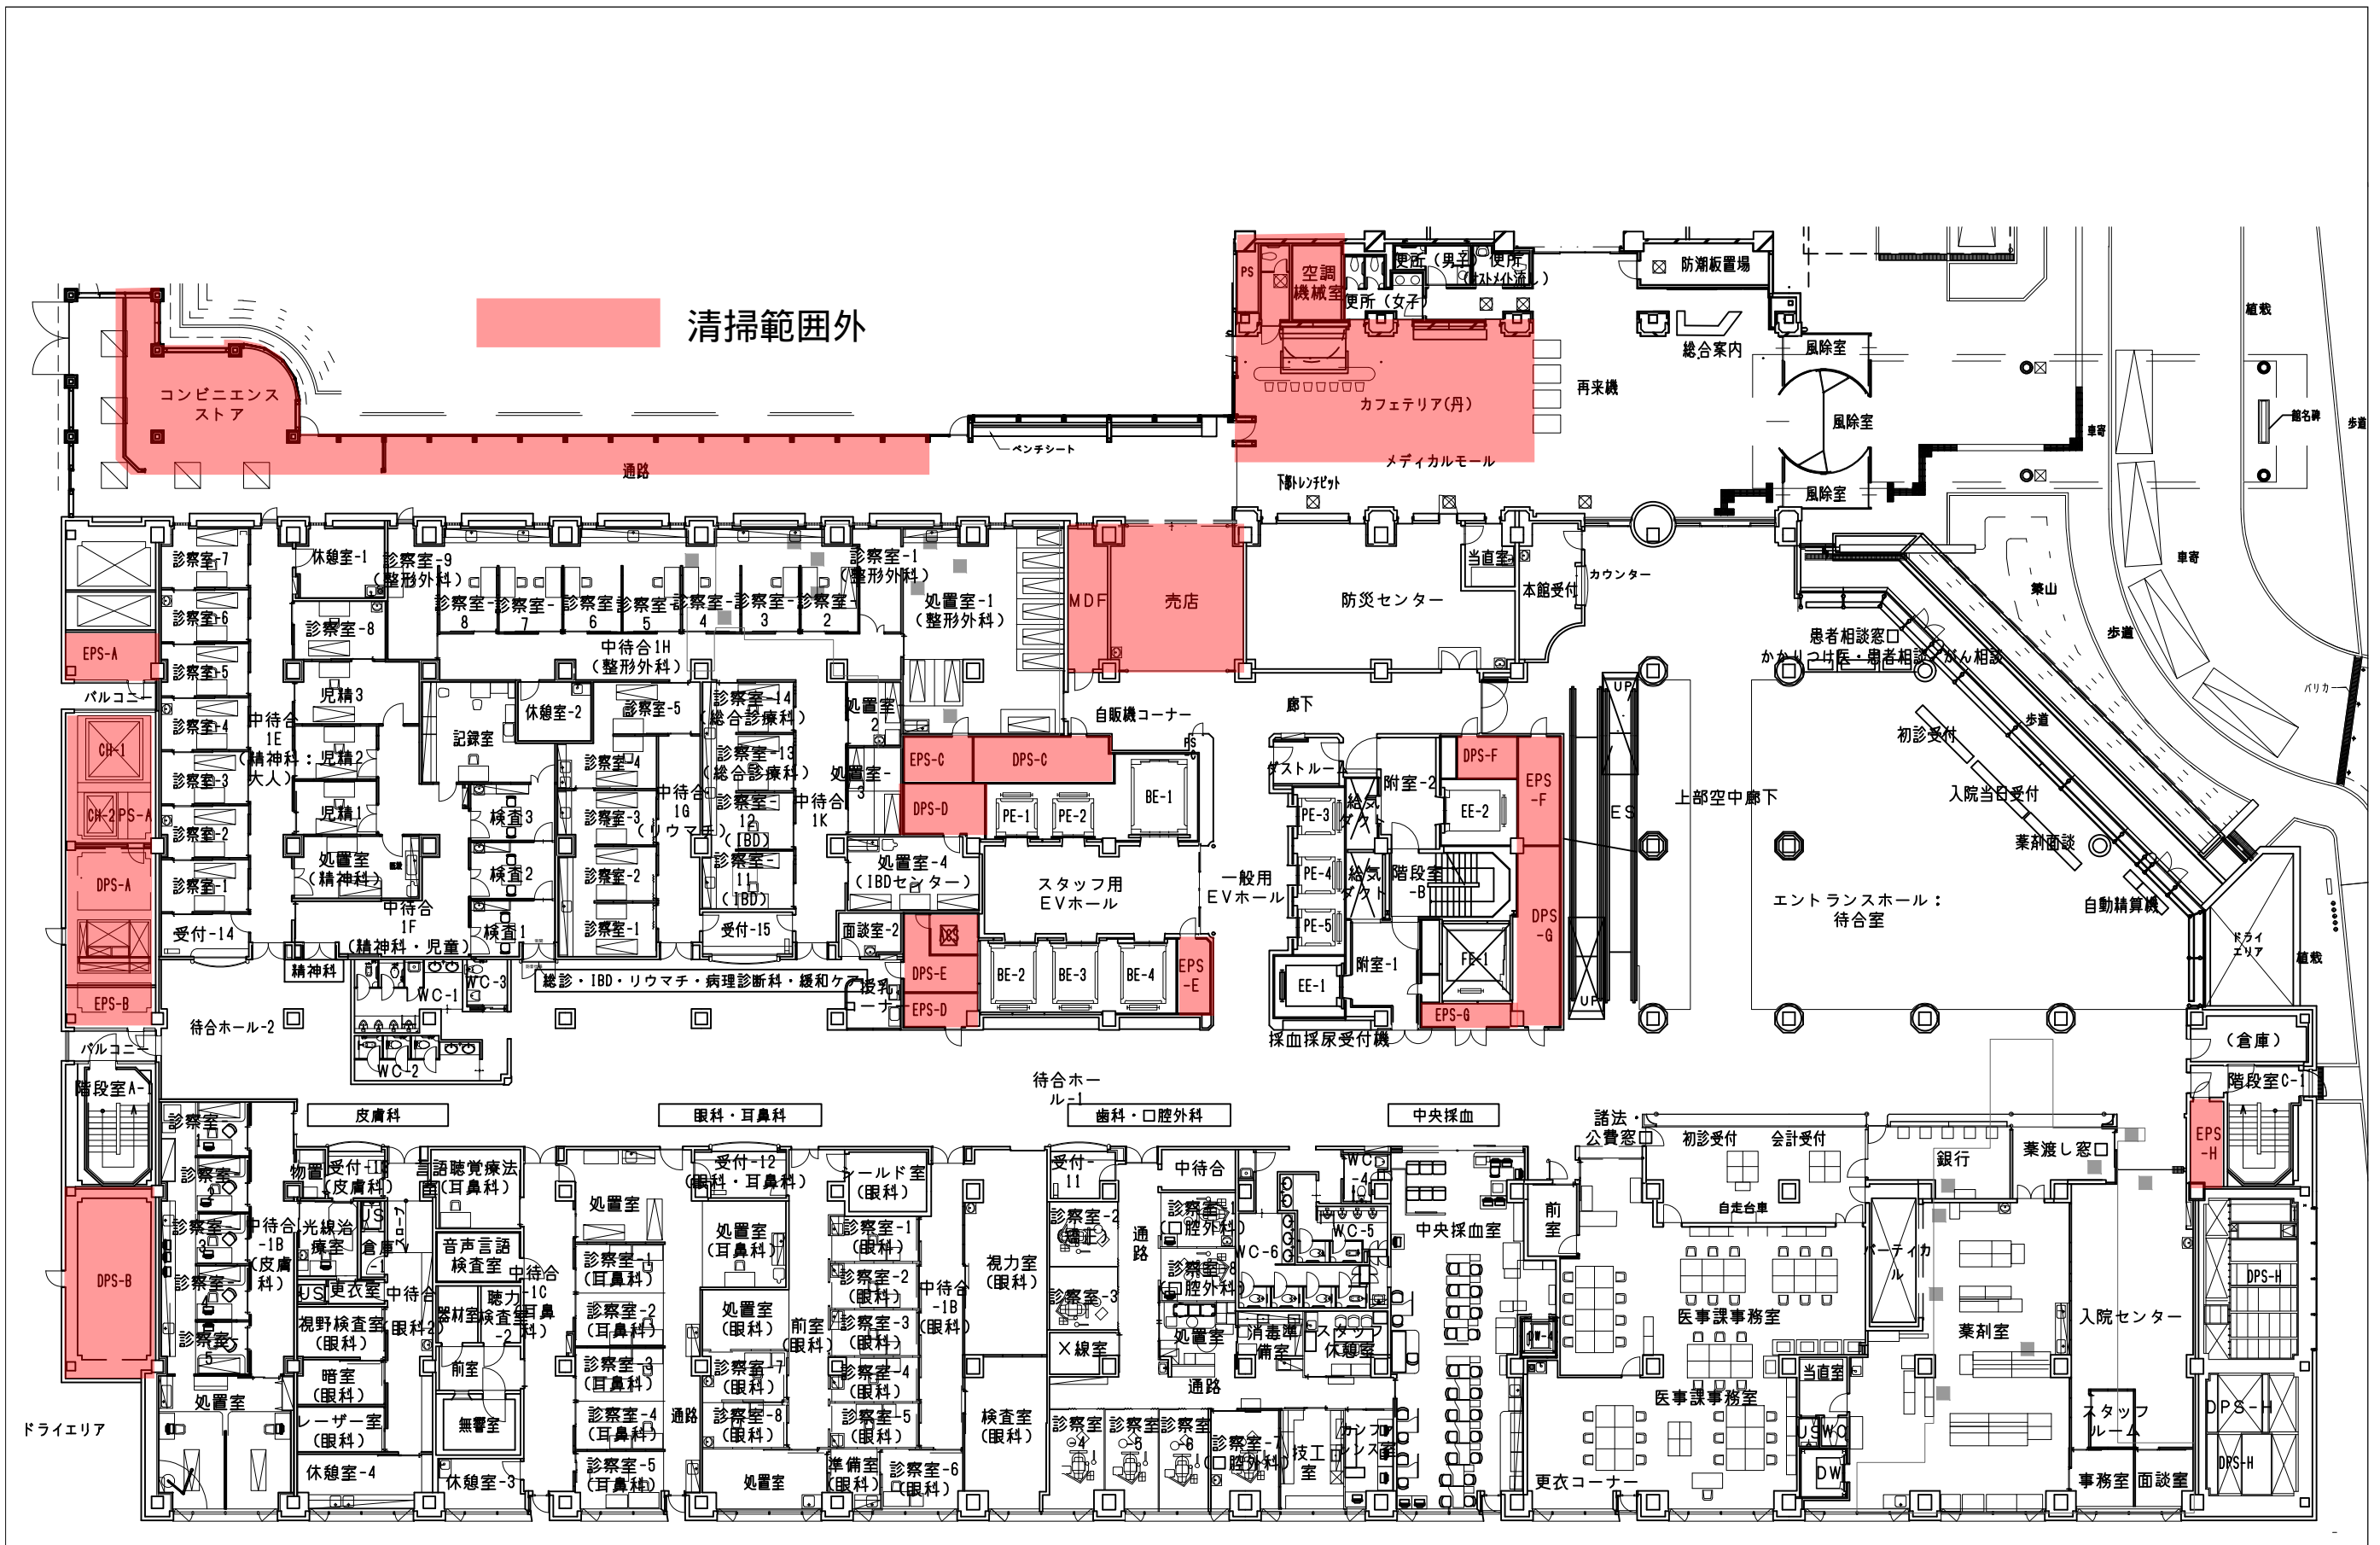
清掃範囲外

コンビニエンスストア
通路
ベンチシート
PS
空調機械室
便所（男子）
便所（オストメイト他）
便所（女子）
防潮板置場
総合案内
風除室
風除室
風除室
カフェテリア(丹)
再来機
メディカルモール
下部トレンチピット
植栽
車寄
歩道
車寄
築山
歩道
歩道
植栽

診察室-7
休憩室-1
診察室-9（整形外科）
診察室-1（整形外科）
診察室-6
診察室-8
診察室-8
診察室-7
診察室-6
診察室-5
診察室-4
診察室-3
診察室-2
処置室-1（整形外科）
MDF
売店
防災センター
当直室
本館受付
カウンター
EPS-A
診察室-5
中待合1H（整形外科）
患者相談窓口
かかりつけ医・患者相談・がん相談
バルコニー
児精3
休憩室-2
診察室-5
診察室-14（総合診療科）
処置室-2
自販機コーナー
廊下
UP
診察室-4
中待合1E（精神科：大人）
児精2
記録室
診察室-4
診察室-13（総合診療科）
処置室-3
EPS-C
DPS-C
BE-1
ダストルーム
附室-2
DPS-F
EPS-F
初診受付
CH-1
診察室-3
児精1
検査3
中待合1G（リウマチ）
診察室-12（IBD）
中待合1K
DPS-D
PE-1
PE-2
PE-3
排気ダクト
EE-2
ES
上部空中廊下
入院当日受付
CH-2
PS-A
診察室-2
処置室（精神科）
検査2
診察室-2
診察室-11（IBD）
処置室-4（IBDセンター）
スタッフ用EVホール
一般用EVホール
PE-4
階段室-B
DPS-G
薬剤面談
DPS-A
診察室-1
中待合1F（精神科・児童）
検査1
診察室-1
受付-15
面談室-2
PE-5
エントランスホール：待合室
自動精算機
受付-14
精神科
WC-1
WC-3
総診・IBD・リウマチ・病理診断科・緩和ケア
授乳コーナー
DPS-E
BE-2
BE-3
BE-4
EPS-E
附室-1
FE-1
EE-1
ドライエリア
EPS-B
EPS-D
EPS-G
UP
待合ホール-2
WC-2
採血採尿受付機
（倉庫）
バルコニー
待合ホール-1
階段室A-1
階段室C-1
皮膚科
眼科・耳鼻科
歯科・口腔外科
中央採血
諸法・公費窓口
初診受付
会計受付
薬渡し窓口
EPS-H
診察室-1
物置
受付-13（皮膚科）
言語聴覚療法（耳鼻科）
受付-12（眼科・耳鼻科）
シールド室（眼科）
受付-11
中待合
WC-4
銀行
診察室-2
処置室
処置室（耳鼻科）
診察室-1（眼科）
診察室-2（口腔外科）
WC-5
前室
自走台車
診察室-3
中待合-1B（皮膚科）
光線治療室
倉庫
スロープ
音声言語検査室
中待合-1C（耳鼻科）
診察室-1（耳鼻科）
診察室-2（眼科）
視力室（眼科）
通路
診察室-3（口腔外科）
WC-6
中央採血室
パーティカル
DPS-H
診察室-4
US
更衣室
中待合
器材室
聴力検査室-2
診察室-2（耳鼻科）
処置室（眼科）
前室
診察室-3（眼科）
中待合-1B（眼科）
診察室-3
医事課事務室
入院センター
薬剤室
診察室-5
視野検査室（眼科）
眼科2
前室
診察室-3（耳鼻科）
診察室-7（眼科）
診察室-4（眼科）
X線室
処置室
消毒準備室
スタッフ休憩室
当直室
暗室（眼科）
無響室
診察室-4（耳鼻科）
通路
診察室-8（眼科）
診察室-5（眼科）
検査室（眼科）
通路
医事課事務室
スタッフルーム
DPS-H
処置室
レーザー室（眼科）
診察室-4
診察室-5
診察室-6
診察室-7（口腔外科）
技工室
カンファレンス室
WC
DW
ドライエリア
休憩室-4
休憩室-3
診察室-5（耳鼻科）
処置室
準備室（眼科）
診察室-6（眼科）
更衣コーナー
事務室
面談室
DPS-H